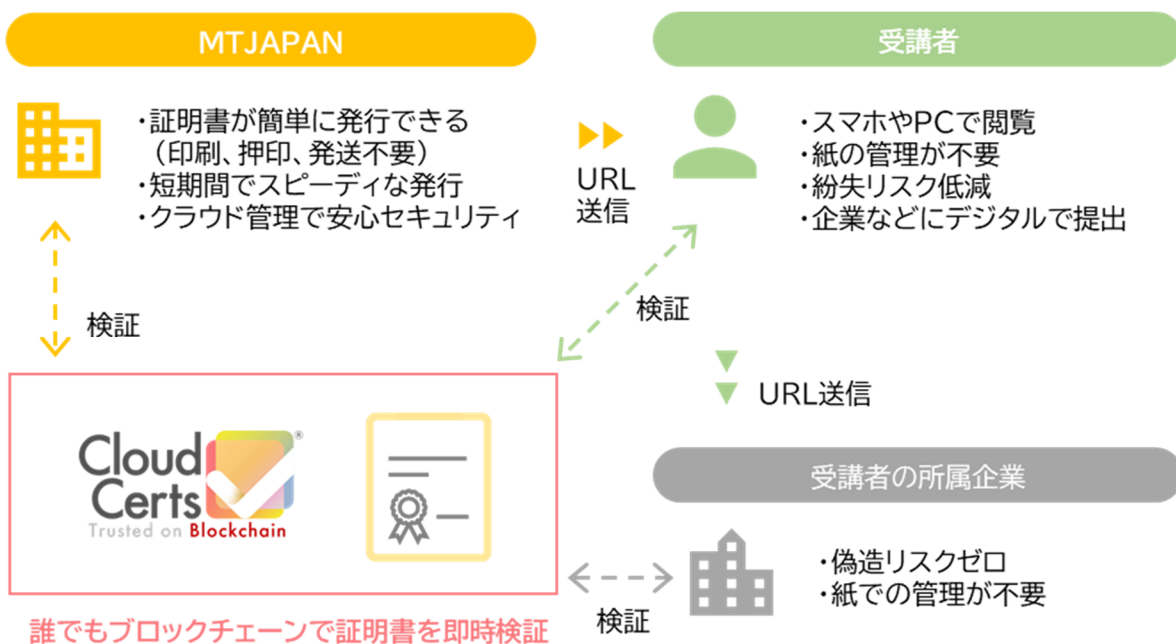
MTJAPAN

・証明書が簡単に発行できる
（印刷、押印、発送不要）
・短期間でスピーディな発行
・クラウド管理で安心セキュリティ

URL
送信

受講者

・スマホやPCで閲覧
・紙の管理が不要
・紛失リスク低減
・企業などにデジタルで提出

検証

検証

URL送信

Cloud Certs®
Trusted on Blockchain

受講者の所属企業

・偽造リスクゼロ
・紙での管理が不要

検証

誰でもブロックチェーンで証明書を即時検証